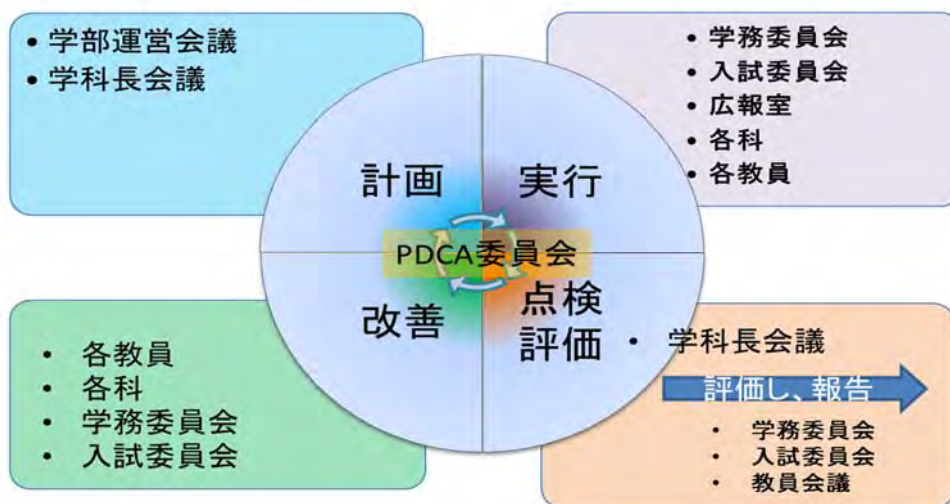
• 学部運営会議
• 学科長会議

• 学務委員会
• 入試委員会
• 広報室
• 各科
• 各教員

計画

実行

PDCA委員会

改善

点検評価

• 各教員
• 各科
• 学務委員会
• 入試委員会

• 学科長会議

評価し、報告

• 学務委員会
• 入試委員会
• 教員会議